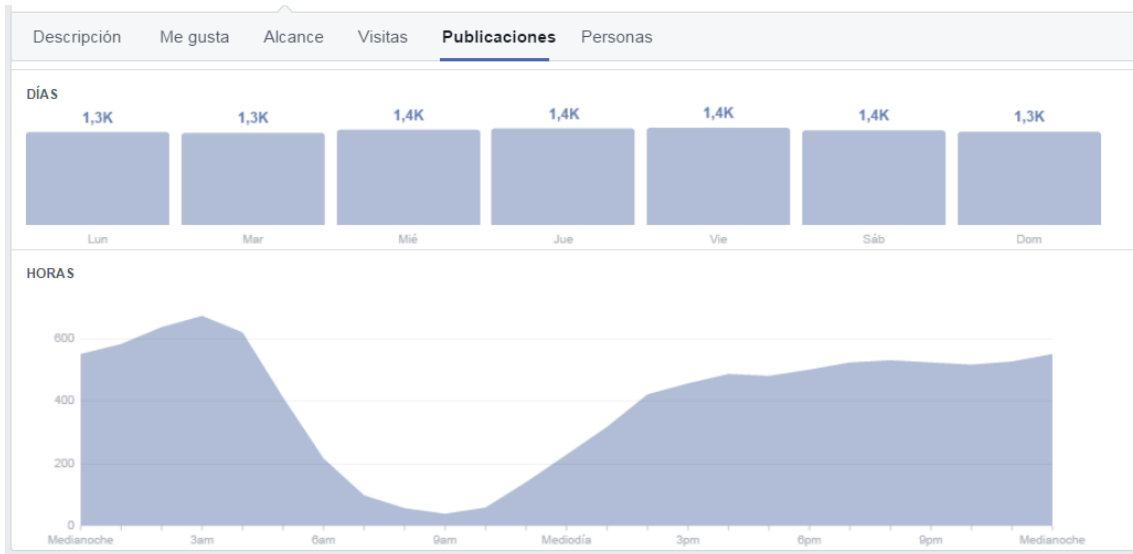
Descripción Me gusta Alcance Visitas Publicaciones Personas

DÍAS

| 1,3K | 1,3K | 1,4K | 1,4K | 1,4K | 1,4K | 1,3K |
|---|---|---|---|---|---|---|
| Lun | Mar | Mié | Jue | Vie | Sáb | Dom |

HORAS

600
400
200
0

Medianoche 3am 6am 9am Mediodía 3pm 6pm 9pm Medianoche